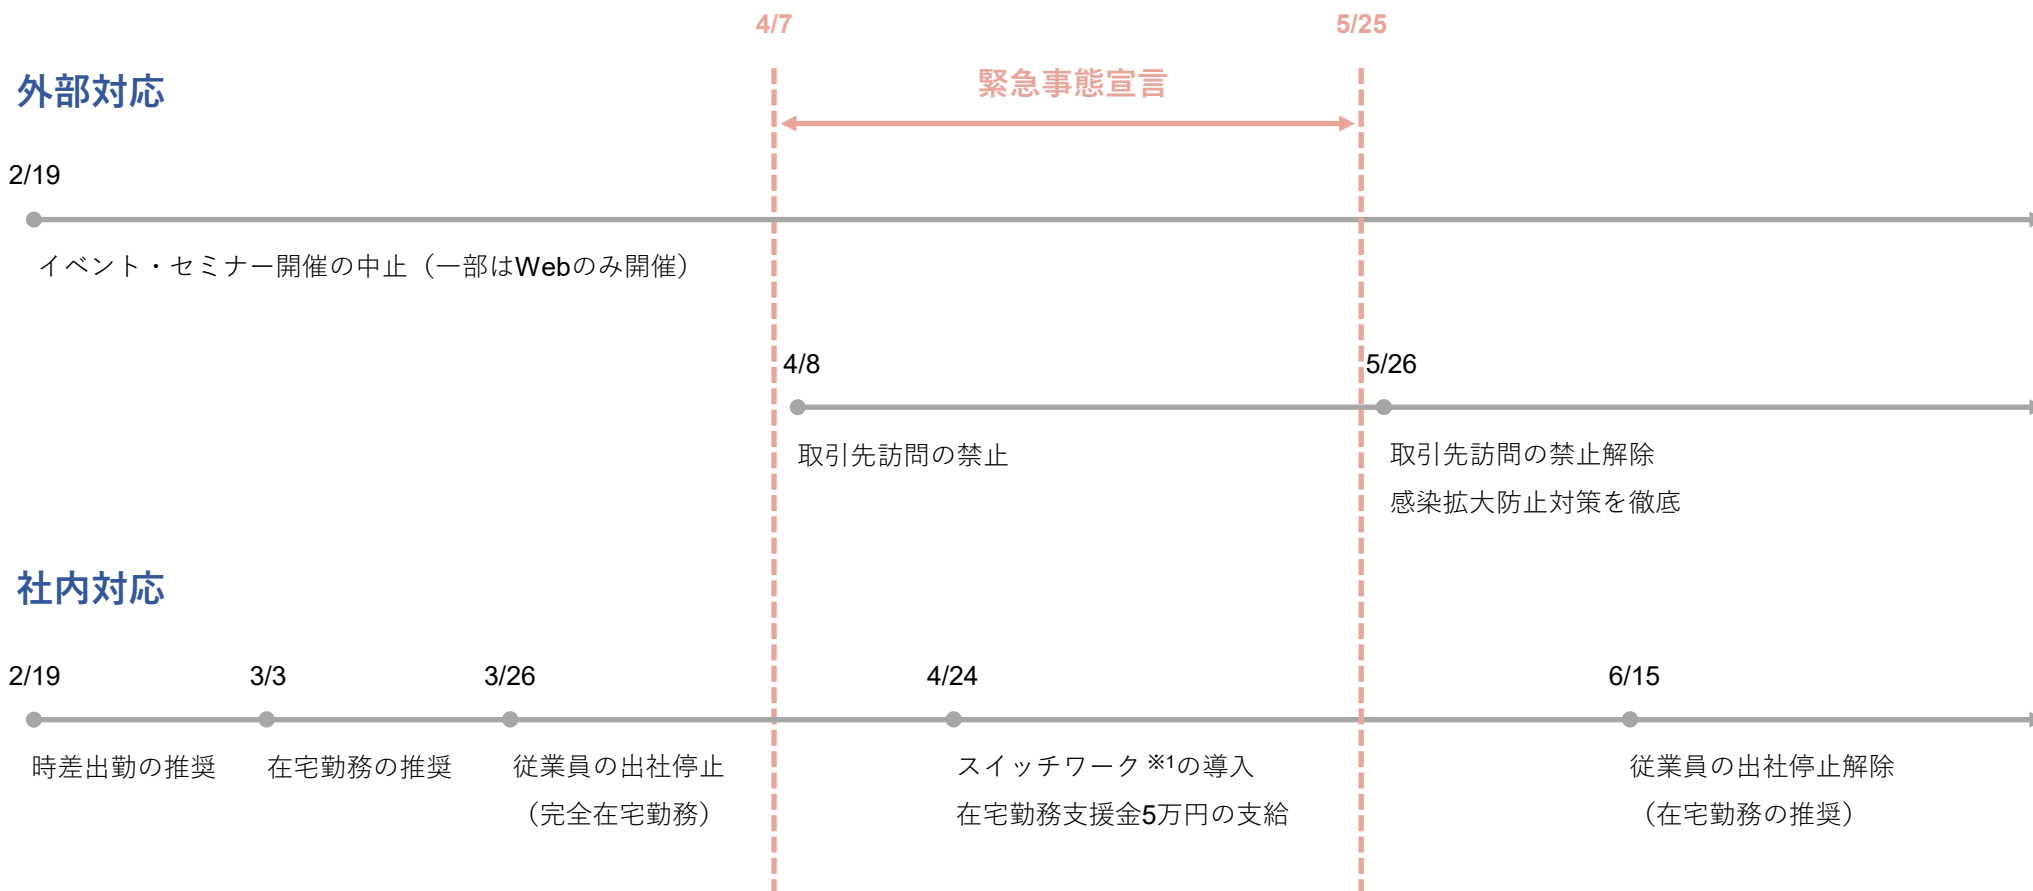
4/7

5/25

外部対応

緊急事態宣言

2/19

イベント・セミナー開催の中止（一部はWebのみ開催）

4/8

5/26

取引先訪問の禁止

取引先訪問の禁止解除

感染拡大防止対策を徹底

社内対応

2/19

3/3

3/26

4/24

6/15

時差出勤の推奨

在宅勤務の推奨

従業員の出社停止
（完全在宅勤務）

スイッチワーク $^{※1}$の導入
在宅勤務支援金5万円の支給

従業員の出社停止解除
（在宅勤務の推奨）